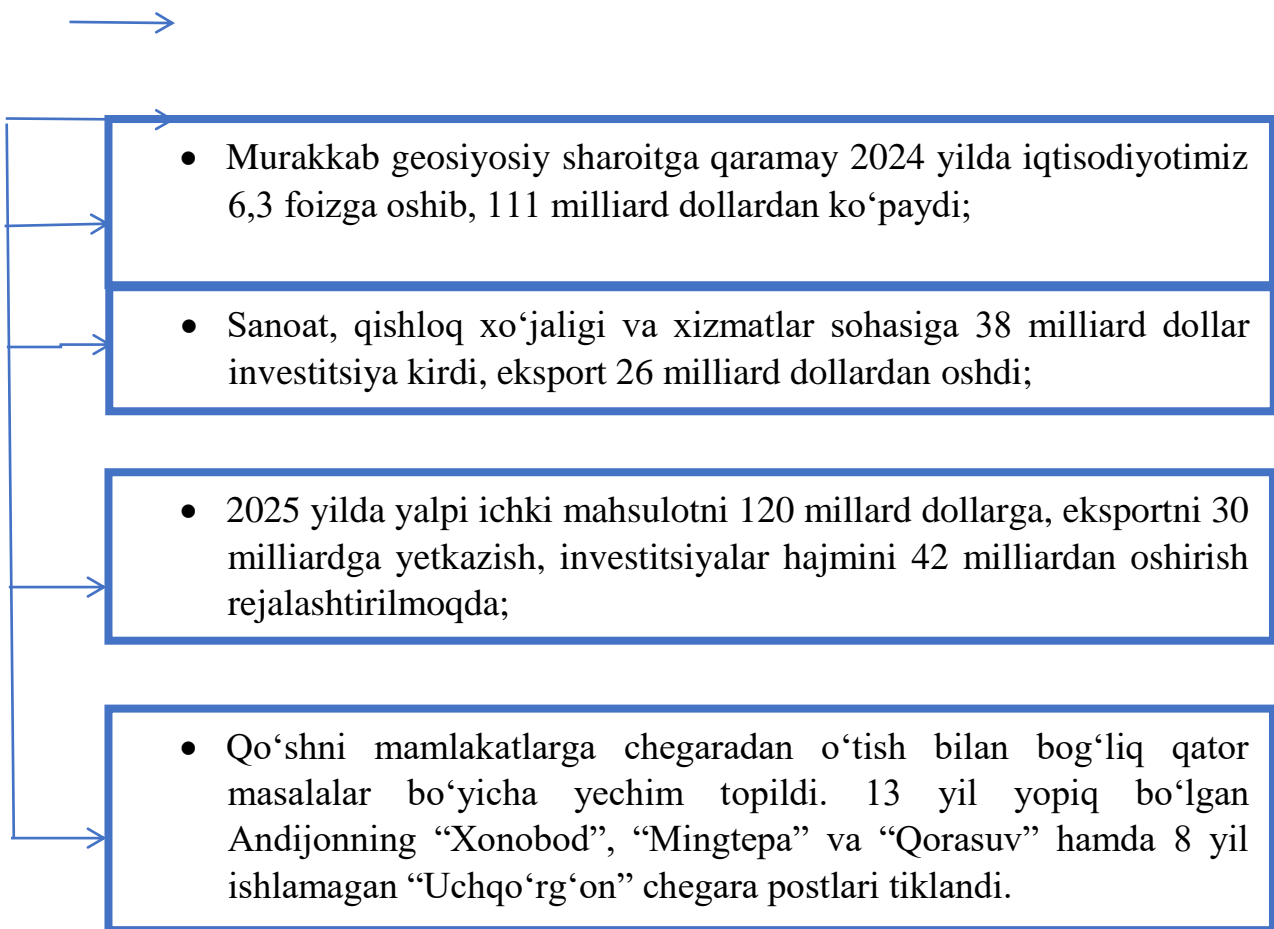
- Murakkab geosiyosiy sharoitga qaramay 2024 yilda iqtisodiyotimiz 6,3 foizga oshib, 111 milliard dollardan koʻpaydi;

- Sanoat, qishloq xoʻjaligi va xizmatlar sohasiga 38 milliard dollar investitsiya kirdi, eksport 26 milliard dollardan oshdi;

- 2025 yilda yalpi ichki mahsulotni 120 millard dollarga, eksportni 30 milliardga yetkazish, investitsiyalar hajmini 42 milliardan oshirish rejalashtirilmoqda;

- Qoʻshni mamlakatlarga chegaradan oʻtish bilan bogʻliq qator masalalar boʻyicha yechim topildi. 13 yil yopiq boʻlgan Andijonning “Xonobod”, “Mingtepa” va “Qorasuv” hamda 8 yil ishlamagan “Uchqoʻrgʻon” chegara postlari tiklandi.